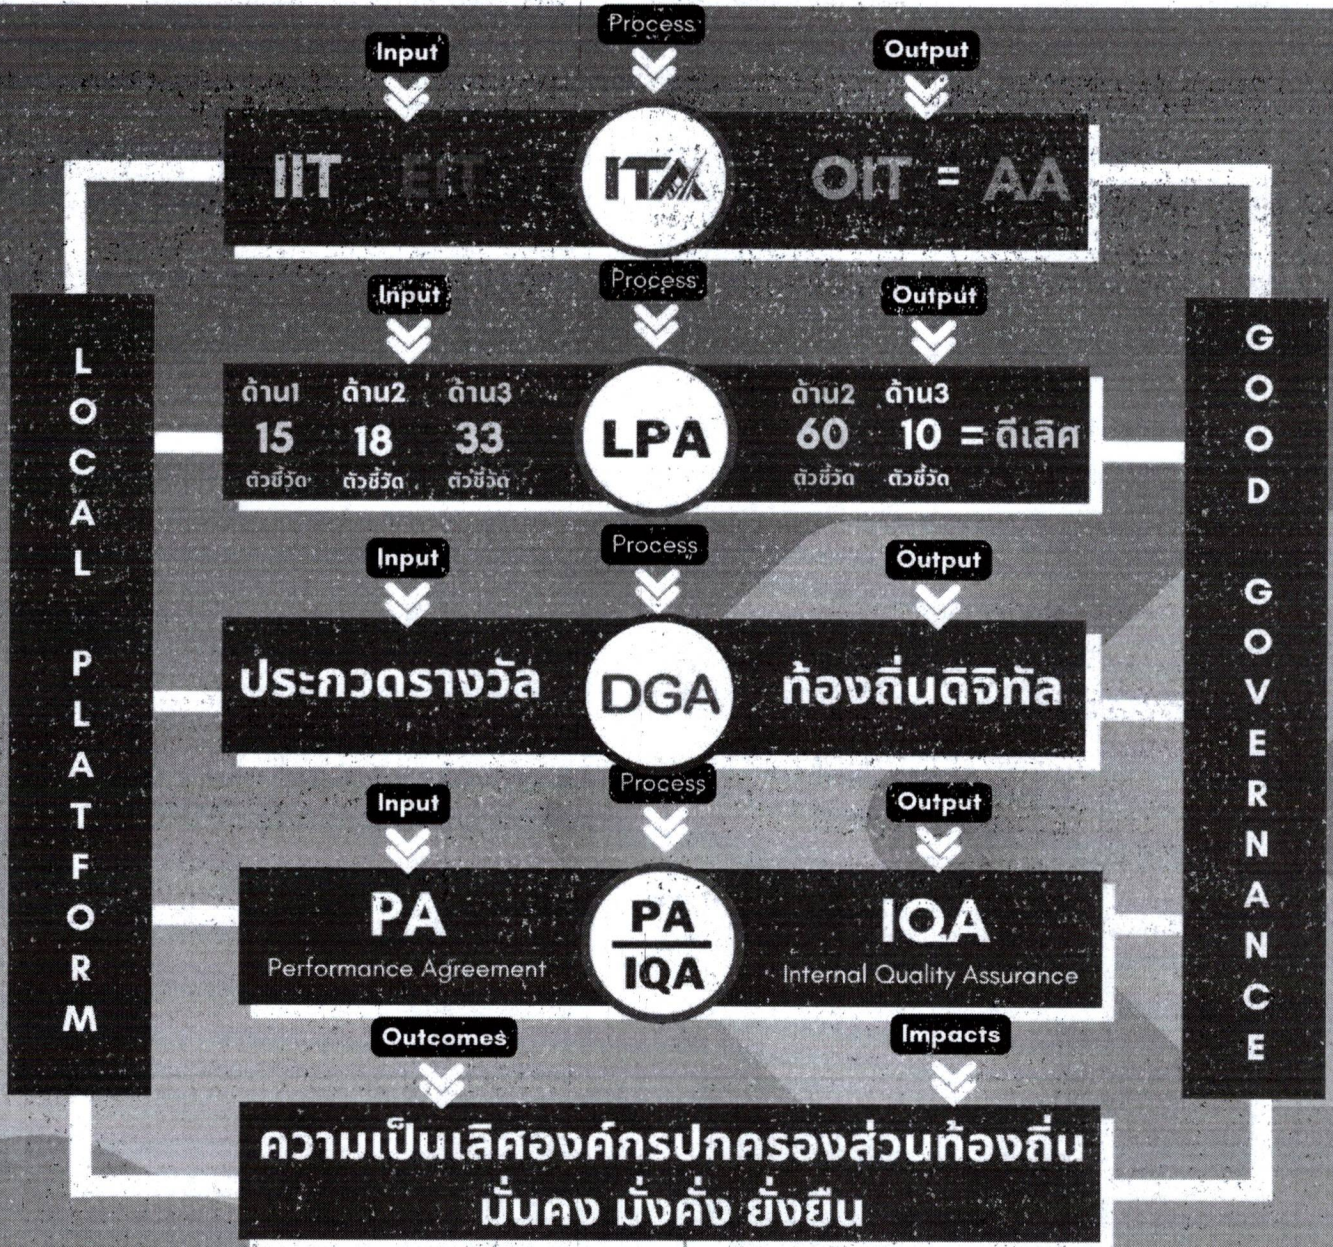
Process
Input
Output
IIT EIT ITA OIT = AA

Process
Input
Output
ด้าน1 15 ตัวชี้วัด
ด้าน2 18 ตัวชี้วัด
ด้าน3 33 ตัวชี้วัด
LPA
ด้าน2 60 ตัวชี้วัด
ด้าน3 10 ตัวชี้วัด
= ดีเลิศ

Input
Process
Output
ประกวดรางวัล DGA ท้องถิ่นดิจิทัล

Input
Process
Output
PA
Performance Agreement
$\frac{PA}{IQA}$
IQA
Internal Quality Assurance

Outcomes
Impacts
ความเป็นเลิศองค์กรปกครองส่วนท้องถิ่น
มั่นคง มั่งคั่ง ยั่งยืน

LOCAL PLATFORM

GOOD GOVERNANCE